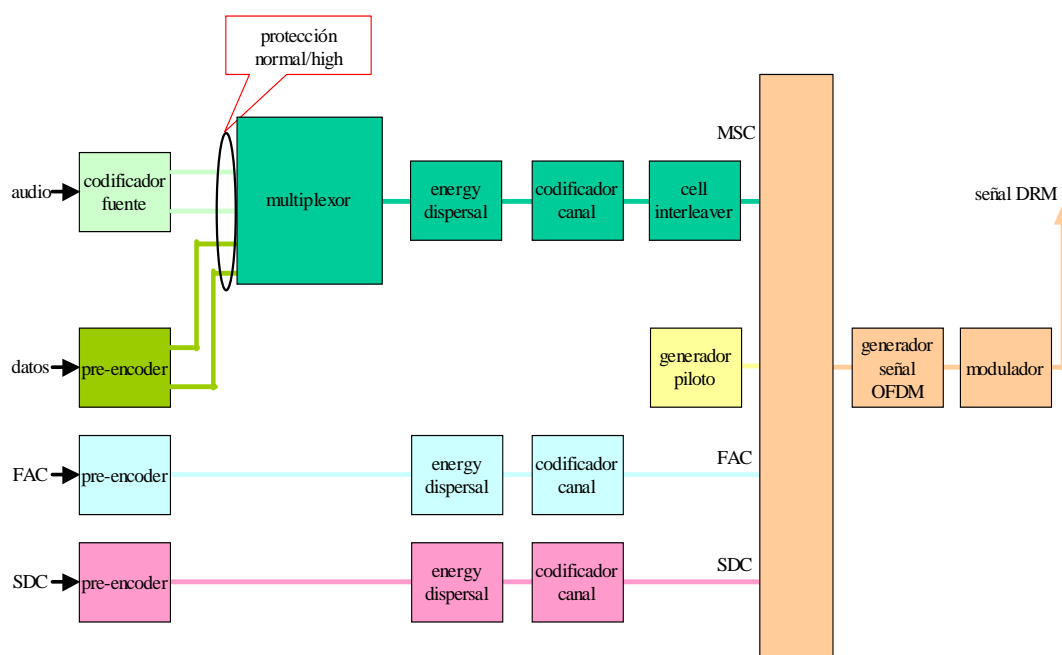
protección normal/high

audio

codificador fuente

multiplexor

energy dispersal

codificador canal

cell interleaver

MSC

señal DRM

datos

pre-encoder

generador piloto

generador señal OFDM

modulador

FAC

pre-encoder

energy dispersal

codificador canal

FAC

SDC

pre-encoder

energy dispersal

codificador canal

SDC